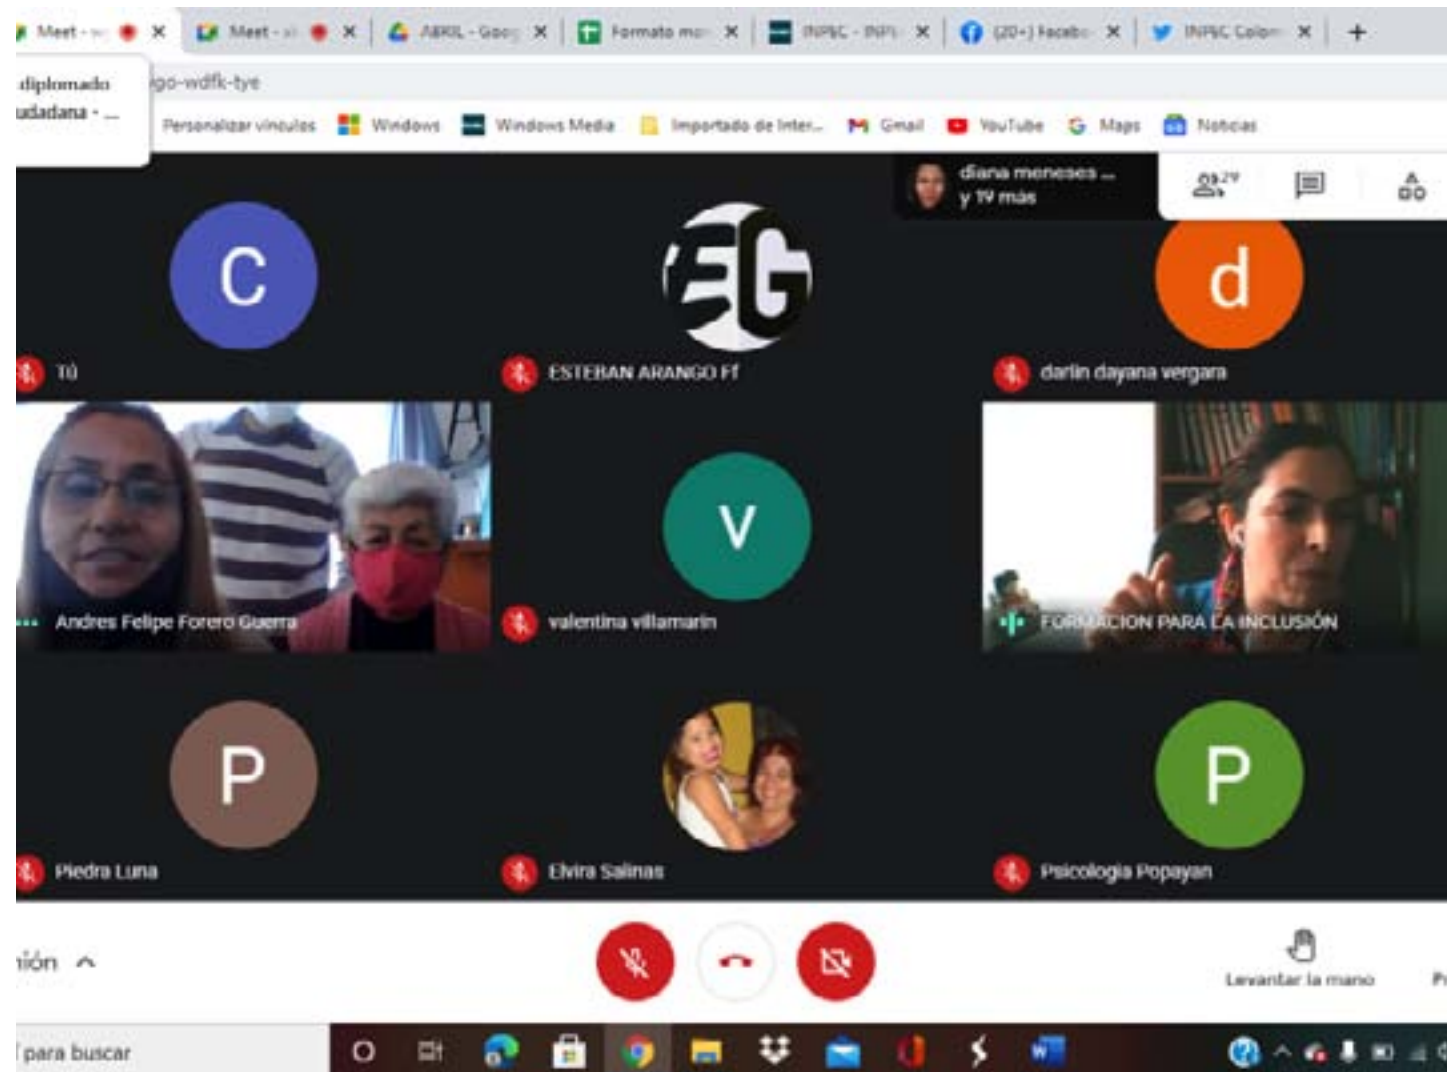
Meet - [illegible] × Meet - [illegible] × ABRIL - Goog × Formato ma × INPEC - INPE × (20+) Facebo × INPEC Colom × +

diplomado udadana - ...

igo-wdfk-tye

Personalizar vínculos Windows Windows Media Importado de Inter... Gmail YouTube Maps Noticias

diana meneses ... y 19 más

29

C

Tú

EG

ESTEBAN ARANGO FF

d

darlin dayana vergara

Andres Felipe Forero Guerra

V

valentina villamarin

FORMACION PARA LA INCLUSIÓN

P

Piedra Luna

Elvira Salinas

P

Psicologia Popayan

ión ^

Levantar la mano

para buscar